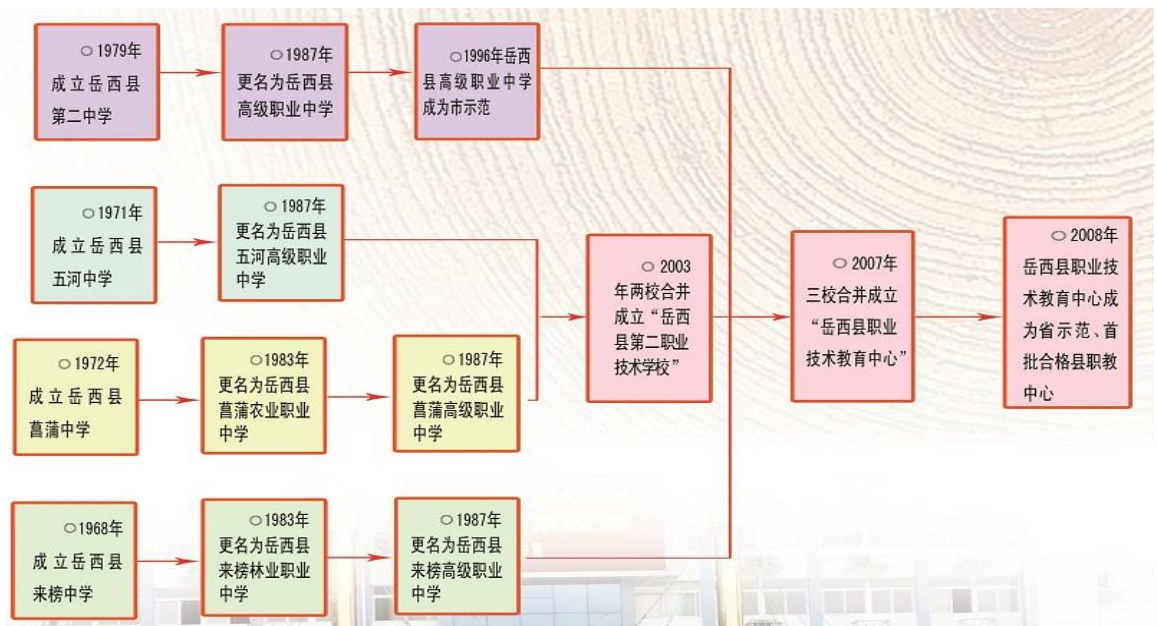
○1979年
成立岳西县第二中学

○1987年
更名为岳西县高级职业中学

○1996年岳西县高级职业中学成为市示范

○1971年
成立岳西县五河中学

○1987年
更名为岳西县五河高级职业中学

○1972年
成立岳西县菖蒲中学

○1983年
更名为岳西县菖蒲农业职业中学

○1987年
更名为岳西县菖蒲高级职业中学

○2003
年两校合并成立“岳西县第二职业技术学校”

○2007年
三校合并成立“岳西县职业技术教育中心”

○2008年
岳西县职业技术教育中心成为省示范、首批合格县职教中心

○1968年
成立岳西县来榜中学

○1983年
更名为岳西县来榜林业职业中学

○1987年
更名为岳西县来榜高级职业中学